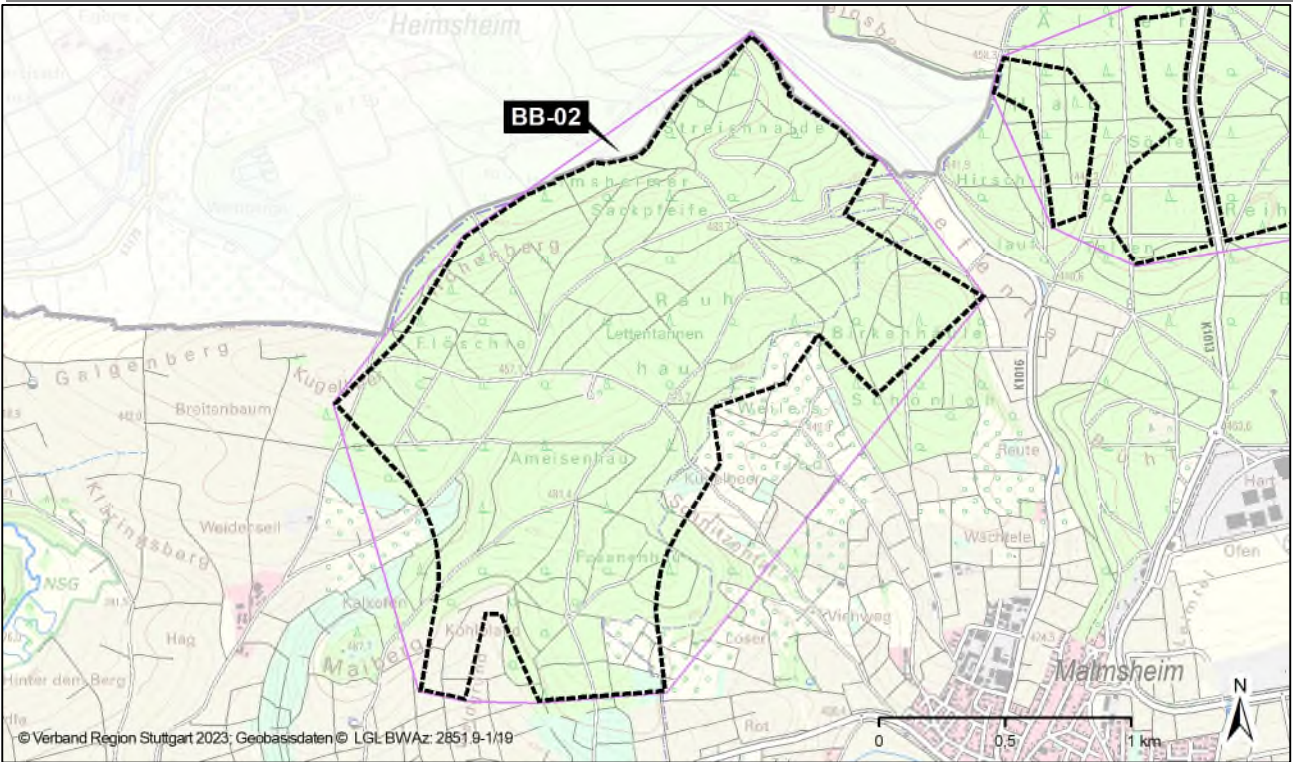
Heimsheim

BB-02

Streisnhalde

Sackpfeife

Hirsch

Säle

Rauh

Lettentannen

Birkenhalde

Galgenberg

Breitenbaum

Kugelhof

Ameisenhau

Weilers

Schönloh

Reute

Kugelhof

Weidenseil

Fasanenhau

Wachtele

NSG

Kalkofen

Hag

Malberg

Vierweg

Loser

Malmsheim

Hinter dem Berg

Ofen

K1016

K1013

Rot

N

0 0,5 1 km

© Verband Region Stuttgart 2023; Geobasisdaten © LGL BWAz: 2851.9-1/19